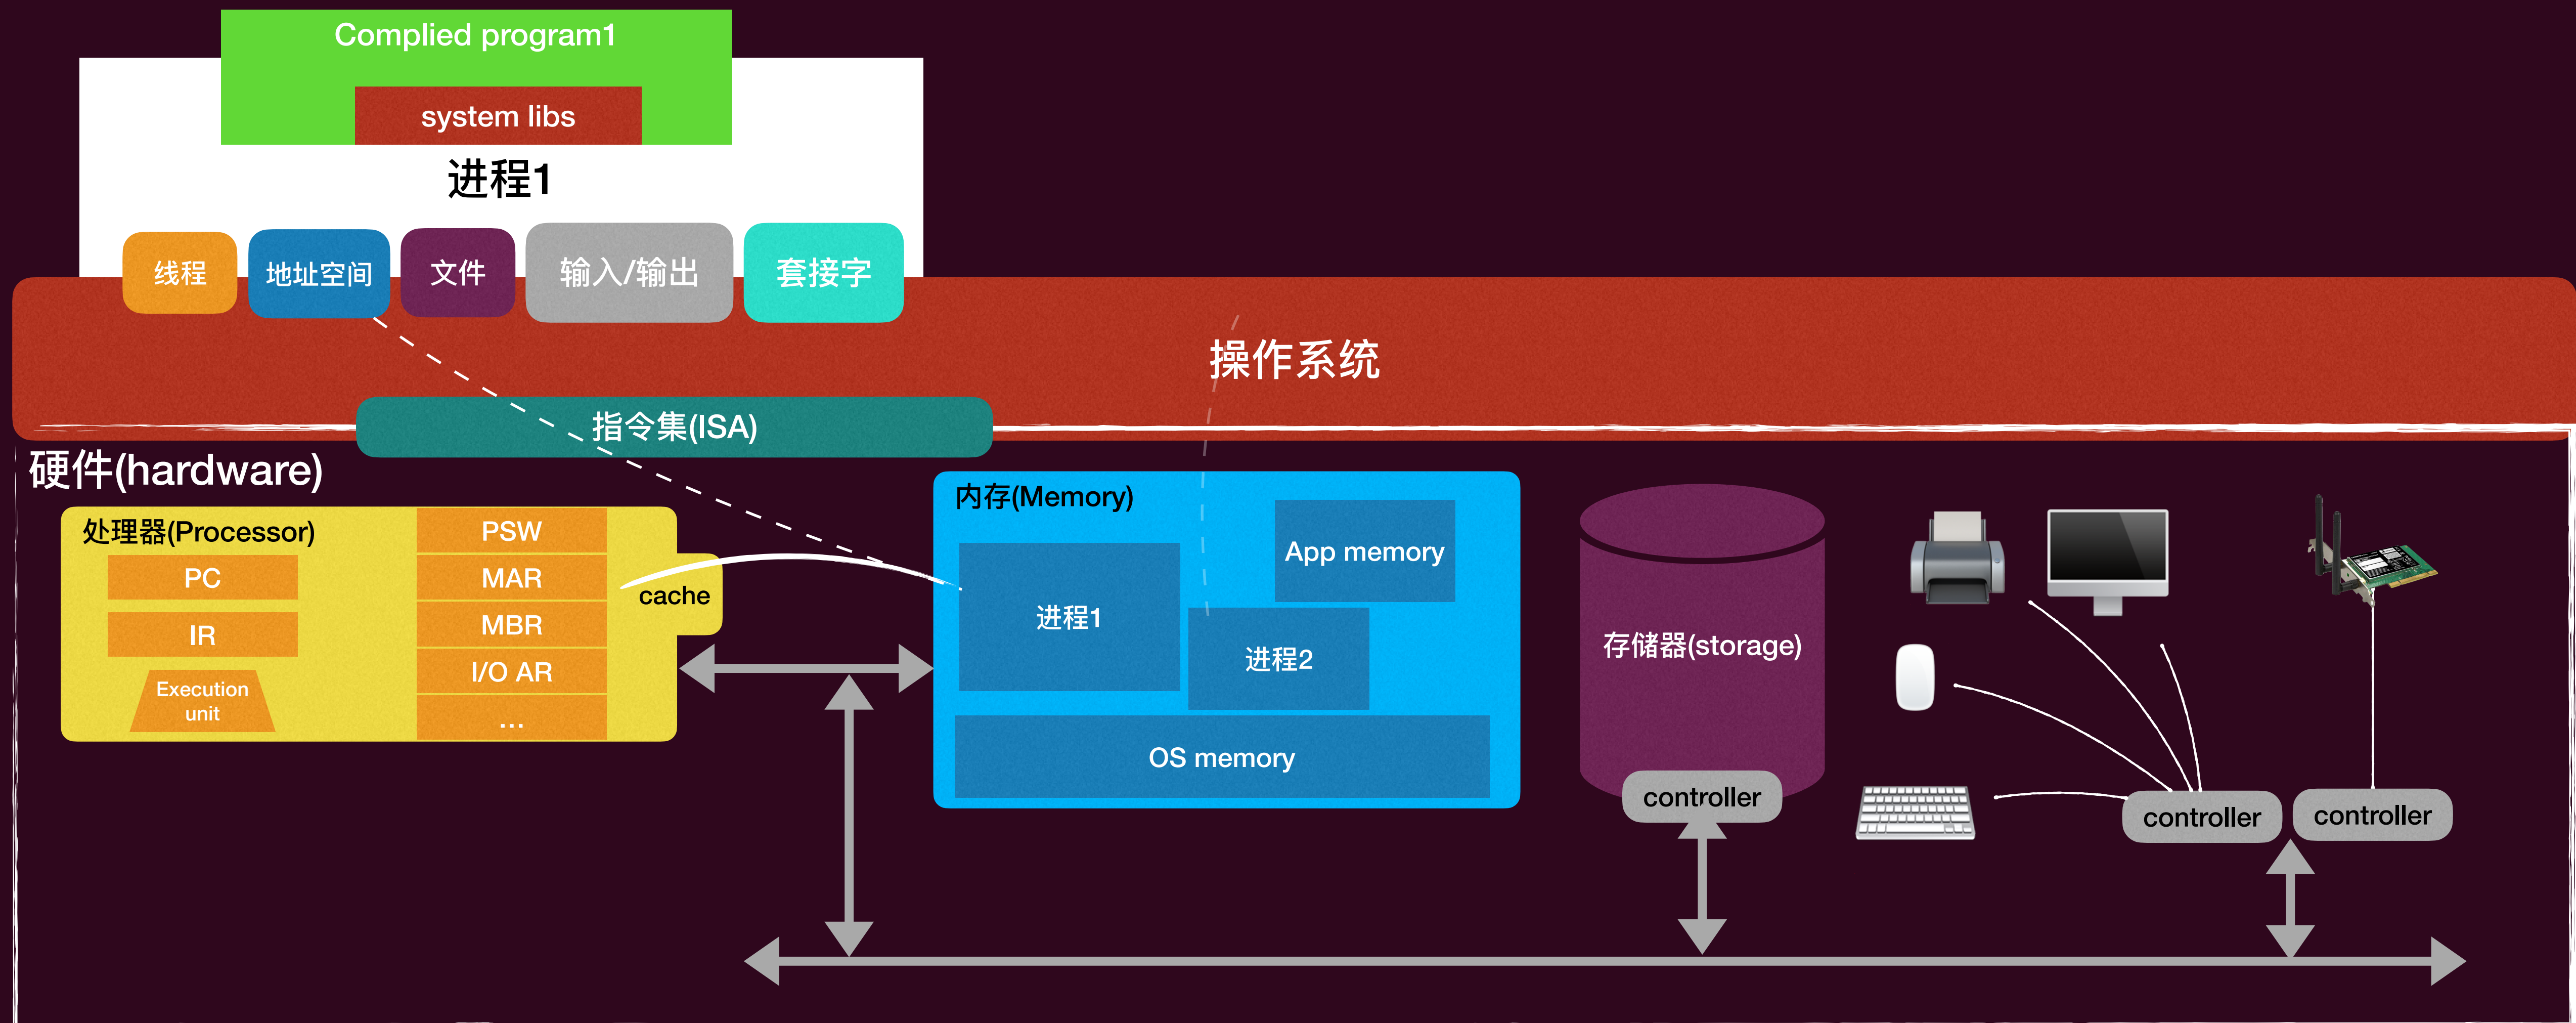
Complied program1

system libs

进程1

线程

地址空间

文件

输入/输出

套接字

操作系统

指令集(ISA)

硬件(hardware)

处理器(Processor)

PC

IR

Execution unit

PSW

MAR

MBR

I/O AR

...

cache

内存(Memory)

App memory

进程1

进程2

OS memory

存储器(storage)

controller

controller

controller